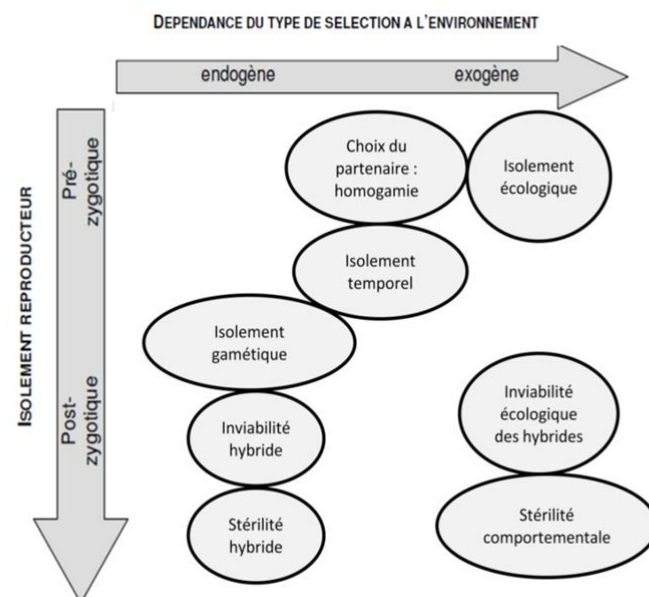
DEPENDANCE DU TYPE DE SELECTION A L'ENVIRONNEMENT

endogène

exogène

ISOLEMENT REPRODUCTEUR

Pré-zygotique

Post-zygotique

Choix du partenaire : homogamie

Isolement écologique

Isolement temporel

Isolement gamétique

Inviabilité hybride

Inviabilité écologique des hybrides

Stérilité hybride

Stérilité comportementale